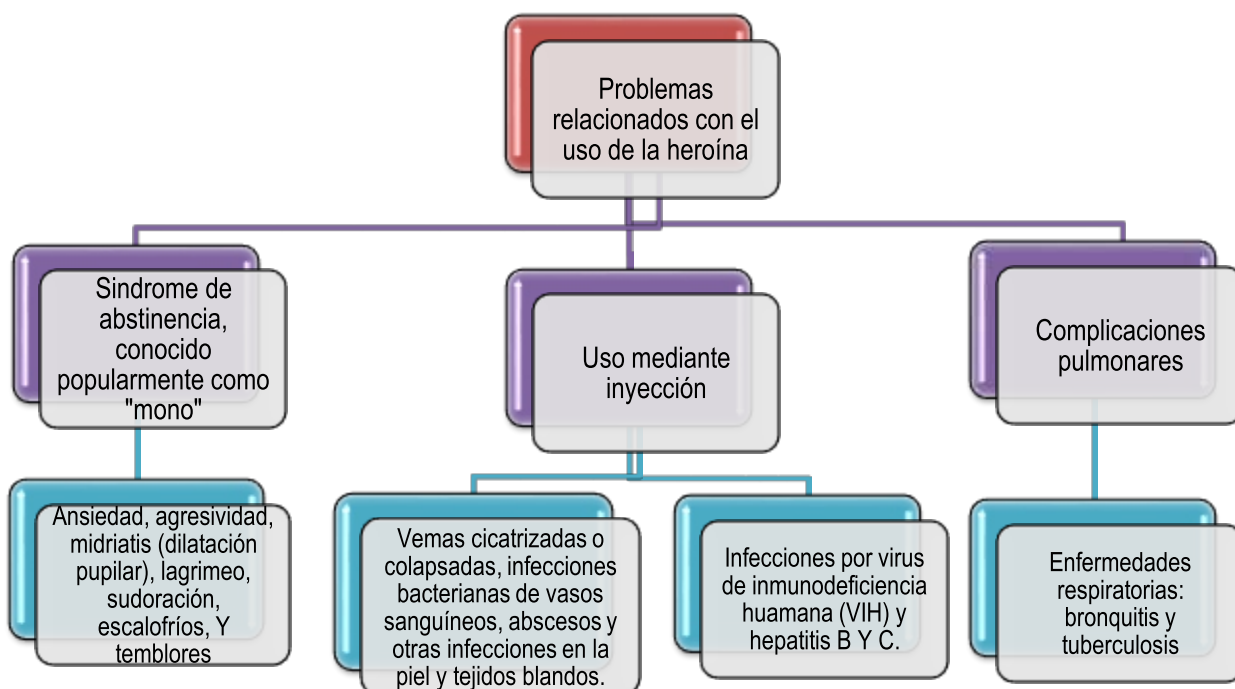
Problemas relacionados con el uso de la heroína

Sindrome de abstinencia, conocido popularmente como "mono"

Uso mediante inyección

Complicaciones pulmonares

Ansiedad, agresividad, midriatis (dilatación pupilar), lagrimeo, sudoración, escalofríos, Y temblores

Vemas cicatrizadas o colapsadas, infecciones bacterianas de vasos sanguíneos, abscesos y otras infecciones en la piel y tejidos blandos.

Infecciones por virus de inmunodeficiencia huamana (VIH) y hepatitis B Y C.

Enfermedades respiratorias: bronquitis y tuberculosis